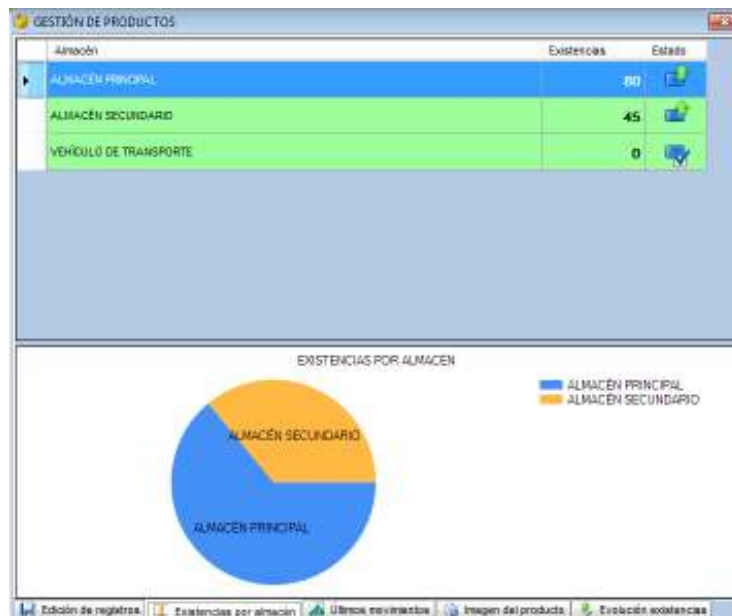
GESTIÓN DE PRODUCTOS

| Almacén | Existencias | Estado |
|---|---|---|
| ALMACÉN PRINCIPAL | 80 | |
| ALMACÉN SECUNDARIO | 45 | |
| VEHÍCULO DE TRANSPORTE | 0 | |

EXISTENCIAS POR ALMACEN

ALMACÉN PRINCIPAL
ALMACÉN SECUNDARIO

ALMACÉN SECUNDARIO
ALMACÉN PRINCIPAL

Edición de registros | Existencias por almacén | Últimos movimientos | Imagen del producto | Evolución existencias